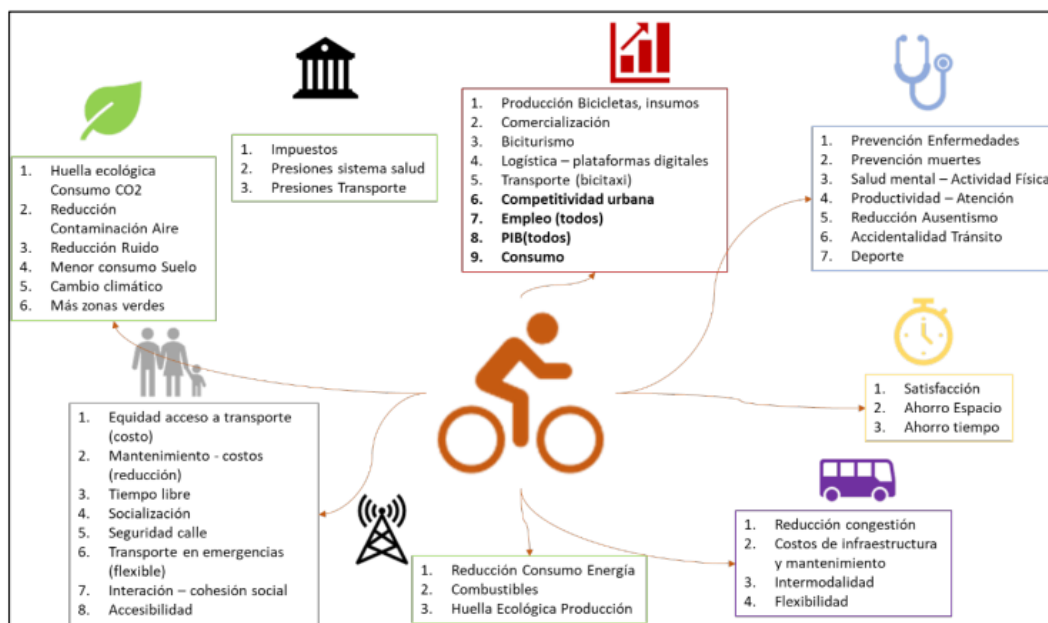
1. Impuestos
2. Presiones sistema salud
3. Presiones Transporte

1. Producción Bicicletas, insumos
2. Comercialización
3. Biciturismo
4. Logística – plataformas digitales
5. Transporte (bicitaxi)
6. **Competitividad urbana**
7. **Empleo (todos)**
8. **PIB(todos)**
9. **Consumo**

1. Huella ecológica Consumo CO2
2. Reducción Contaminación Aire
3. Reducción Ruido
4. Menor consumo Suelo
5. Cambio climático
6. Más zonas verdes

1. Prevención Enfermedades
2. Prevención muertes
3. Salud mental – Actividad Física
4. Productividad – Atención
5. Reducción Ausentismo
6. Accidentalidad Tránsito
7. Deporte

1. Satisfacción
2. Ahorro Espacio
3. Ahorro tiempo

1. Equidad acceso a transporte (costo)
2. Mantenimiento - costos (reducción)
3. Tiempo libre
4. Socialización
5. Seguridad calle
6. Transporte en emergencias (flexible)
7. Interacción – cohesión social
8. Accesibilidad

1. Reducción Consumo Energía
2. Combustibles
3. Huella Ecológica Producción

1. Reducción congestión
2. Costos de infraestructura y mantenimiento
3. Intermodalidad
4. Flexibilidad